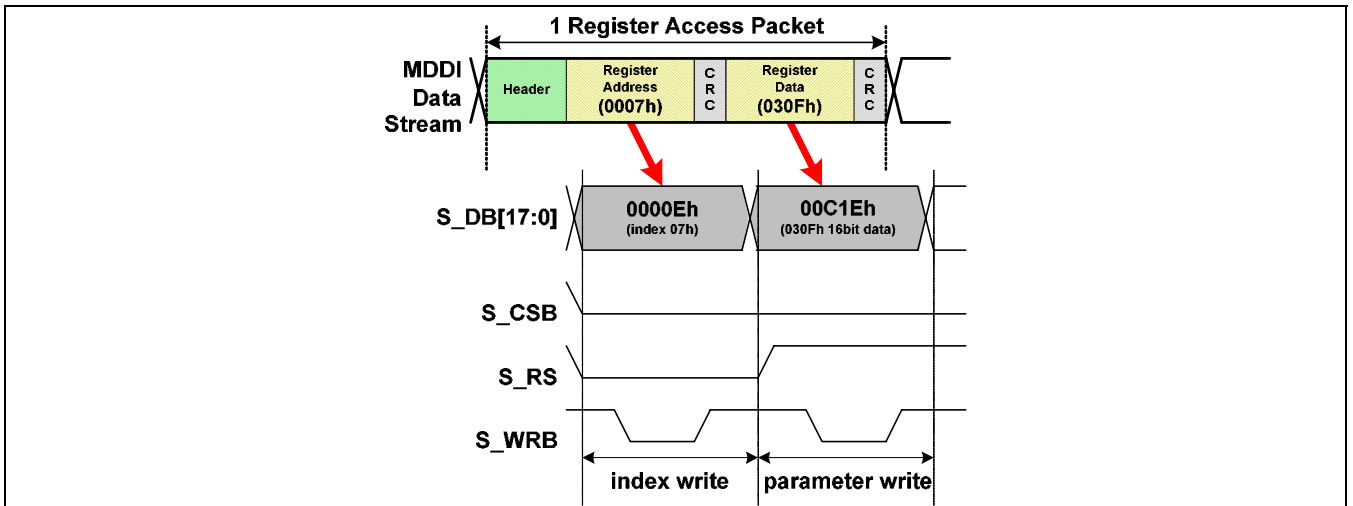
1 Register Access Packet

MDDI Data Stream

Header

Register Address (0007h)

CRC

Register Data (030Fh)

CRC

S_DB[17:0]

0000Eh
(index 07h)

00C1Eh
(030Fh 16bit data)

S_CSB

S_RS

S_WRB

index write

parameter write